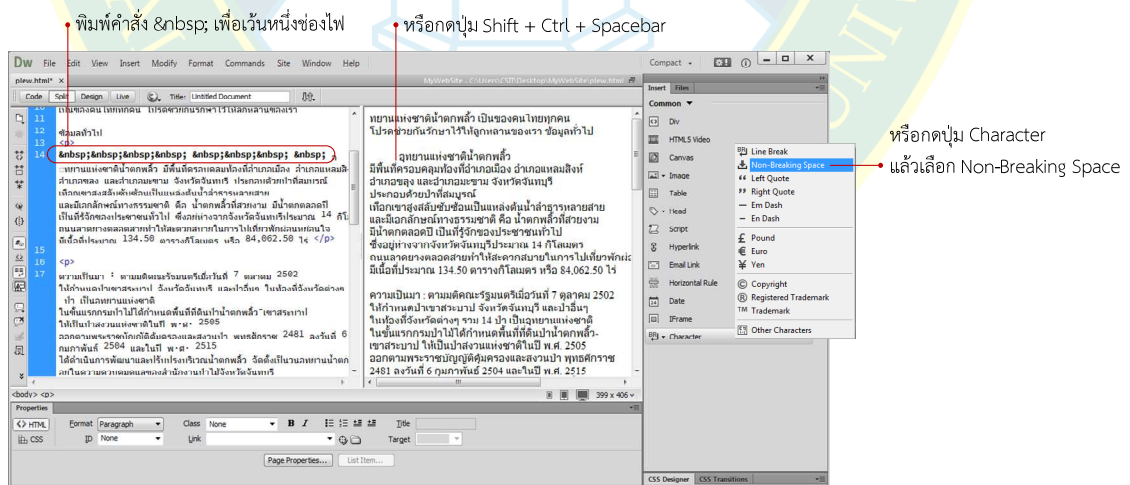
• พิมพ์คำสั่ง &nbsp; เพื่อเว้นหนึ่งช่องไฟ

• หรือกดปุ่ม Shift + Ctrl + Spacebar

Dw File Edit View Insert Modify Format Commands Site Window Help

Compact ▾

plew.html* ×

MyWebSite - C:\Users\CSTI\Desktop\MyWebSite\plew.html

Code Split Design Live Title: Untitled Document

11 ข้อมูลทั่วไป
12 <p>
14 &nbsp;&nbsp;&nbsp;&nbsp; &nbsp;&nbsp;&nbsp; &nbsp;
ทยานแห่งชาติน้ำตกพลิ้ว มีพื้นที่ครอบคลุมท้องที่อำเภอเมือง อำเภอแหลมสิงห์ อำเภอขลุง และอำเภอมะขาม จังหวัดจันทบุรี ประกอบด้วยป่าที่สมบูรณ์ เทือกเขาสลับซับซ้อนเป็นแหล่งต้นน้ำลำธารหลายสาย และมีเอกลักษณ์ทางธรรมชาติ คือ น้ำตกพลิ้วที่สวยงาม มีน้ำตกตลอดปี เป็นที่รู้จักของประชาชนทั่วไป ซึ่งอยู่ห่างจากจังหวัดจันทบุรีประมาณ 14 กิโลเมตร ถนนลาดยางตลอดสายทำให้สะดวกสบายในการไปเที่ยวพักผ่อนในใจ มีเนื้อที่ประมาณ 134.50 ตารางกิโลเมตร หรือ 84,062.50 ไร่ </p>
15
16 <p>
17 ความเป็นมา : ตามมติคณะรัฐมนตรีเมื่อวันที่ 7 ตุลาคม 2502 ให้กำหนดป่าเขาสระบาป จังหวัดจันทบุรี และป่าอื่นๆ ในท้องที่จังหวัดต่างๆ รวม 14 ป่า เป็นอุทยานแห่งชาติ ในขั้นแรกกรมป่าไม้ได้กำหนดพื้นที่ที่มีน้ำตกพลิ้ว-เขาสระบาป ให้เป็นป่าสงวนแห่งชาติในปี พ.ศ. 2505 ออกตามพระราชบัญญัติคุ้มครองและสงวนป่า พุทธศักราช 2481 ลงวันที่ 6 กุมภาพันธ์ 2504 และในปี พ.ศ. 2515

ทยานแห่งชาติน้ำตกพลิ้ว เป็นของคนไทยทุกคน โปรดช่วยกันรักษาไว้ให้ลูกหลานของเรา ข้อมูลทั่วไป

อุทยานแห่งชาติน้ำตกพลิ้ว มีพื้นที่ครอบคลุมท้องที่อำเภอเมือง อำเภอแหลมสิงห์ อำเภอขลุง และอำเภอมะขาม จังหวัดจันทบุรี ประกอบด้วยป่าที่สมบูรณ์ เทือกเขาสลับซับซ้อนเป็นแหล่งต้นน้ำลำธารหลายสาย และมีเอกลักษณ์ทางธรรมชาติ คือ น้ำตกพลิ้วที่สวยงาม มีน้ำตกตลอดปี เป็นที่รู้จักของประชาชนทั่วไป ซึ่งอยู่ห่างจากจังหวัดจันทบุรีประมาณ 14 กิโลเมตร ถนนลาดยางตลอดสายทำให้สะดวกสบายในการไปเที่ยวพักผ่อน มีเนื้อที่ประมาณ 134.50 ตารางกิโลเมตร หรือ 84,062.50 ไร่

ความเป็นมา : ตามมติคณะรัฐมนตรีเมื่อวันที่ 7 ตุลาคม 2502 ให้กำหนดป่าเขาสระบาป จังหวัดจันทบุรี และป่าอื่นๆ ในท้องที่จังหวัดต่างๆ รวม 14 ป่า เป็นอุทยานแห่งชาติ ในขั้นแรกกรมป่าไม้ได้กำหนดพื้นที่ที่มีน้ำตกพลิ้ว-เขาสระบาป ให้เป็นป่าสงวนแห่งชาติในปี พ.ศ. 2505 ออกตามพระราชบัญญัติคุ้มครองและสงวนป่า พุทธศักราช 2481 ลงวันที่ 6 กุมภาพันธ์ 2504 และในปี พ.ศ. 2515

Insert Files
Common ▾
Div
HTML5 Video
Canvas
Image
Table
Head
Script
Hyperlink
Email Link
Horizontal Rule
Date
IFrame
Character

Line Break
Non-Breaking Space
Left Quote
Right Quote
Em Dash
En Dash
Pound
Euro
Yen
Copyright
Registered Trademark
Trademark
Other Characters

หรือกดปุ่ม Character
• แล้วเลือก Non-Breaking Space

<body> <p>
399 x 406
Properties
<> HTML Format Paragraph Class None B I Title
CSS ID None Link Target
Page Properties... List Item...
CSS Designer CSS Transitions